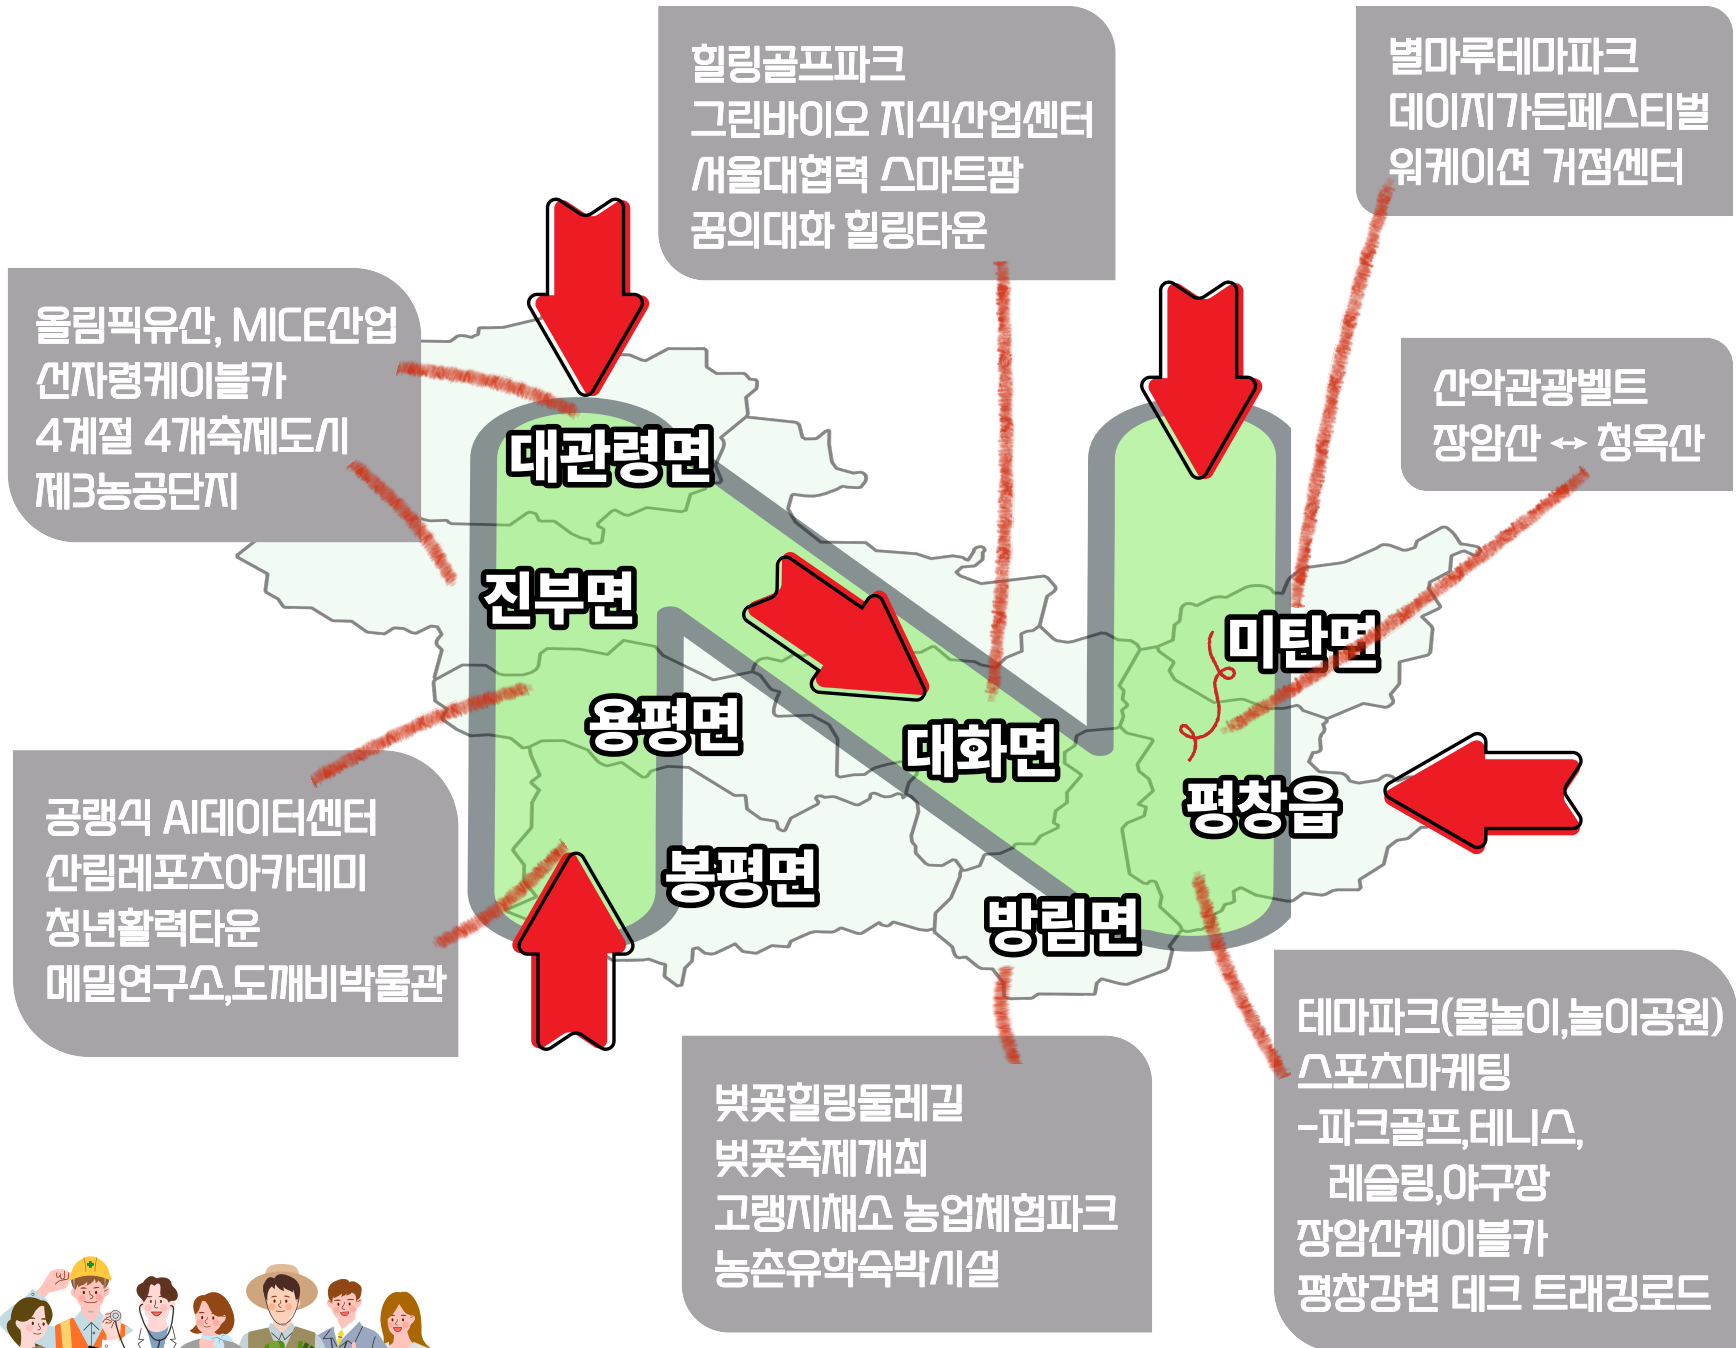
힐링골프파크
그린바이오 지식산업센터
서울대협력 스마트팜
꿈의대화 힐링타운

별마루테마파크
데이지가든페스티벌
워케이션 거점센터

올림픽유산, MICE산업
선자령케이블카
4계절 4개축제도시
제3농공단지

산악관광벨트
장암산 ↔ 청옥산

대관령면

진부면

미탄면

용평면

대화면

평창읍

봉평면

방림면

공랭식 AI데이터센터
산림레포츠아카데미
청년활력타운
메밀연구소,도깨비박물관

테마파크(물놀이,놀이공원)
스포츠마케팅
-파크골프,테니스,
레슬링,야구장
장암산케이블카
평창강변 데크 트래킹로드

벚꽃힐링둘레길
벚꽃축제개최
고랭지채소 농업체험파크
농촌유학숙박시설